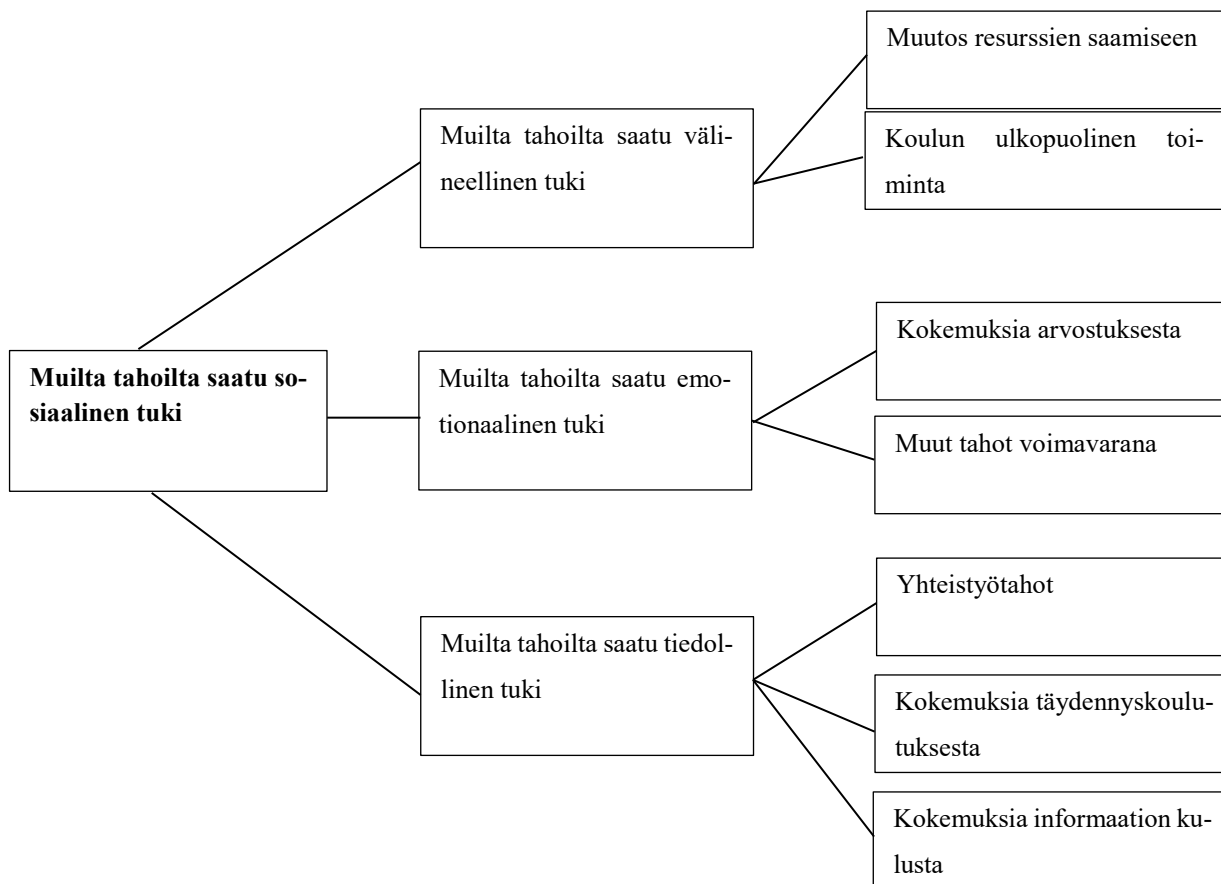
Muilta tahoilta saatu sosiaalinen tuki

Muilta tahoilta saatu välineellinen tuki

Muutos resurssien saamiseen

Koulun ulkopuolinen toiminta

Muilta tahoilta saatu emotionaalinen tuki

Kokemuksia arvostuksesta

Muut tahot voimavarana

Muilta tahoilta saatu tiedollinen tuki

Yhteistyötahot

Kokemuksia täydennyskoulutuksesta

Kokemuksia informaation kulusta